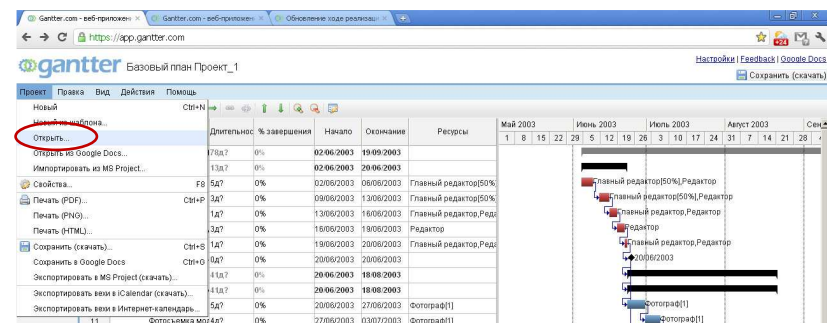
Gantter.com - веб-приложен ×
Gantter.com - веб-приложен ×
Обновление ходе реализаци ×
https://app.gantter.com
gantter Базовый план Проект_1
Настройки | Feedback | Google Docs
Сохранить (скачать)
Проект Правка Вид Действия Помощь
Новый Ctrl+N
Новый из шаблона...
Открыть...
Открыть из Google Docs...
Импортировать из MS Project...
Свойства... F8
Печать (PDF)... Ctrl+P
Печать (PNG)...
Печать (HTML)...
Сохранить (скачать)... Ctrl+S
Сохранить в Google Docs Ctrl+G
Экспортировать в MS Project (скачать)...
Экспортировать вехи в iCalendar (скачать)...
Экспортировать вехи в Интернет-календарь...

| | Длительнос | % завершения | Начало | Окончание | Ресурсы |
|---|---|---|---|---|---|
| | 78д? | 0% | 02/06/2003 | 19/09/2003 | |
| | 13д? | 0% | 02/06/2003 | 20/06/2003 | |
| | 5д? | 0% | 02/06/2003 | 06/06/2003 | Главный редактор[50% |
| | 5д? | 0% | 09/06/2003 | 13/06/2003 | Главный редактор[50% |
| | 1д? | 0% | 13/06/2003 | 16/06/2003 | Главный редактор,Реда |
| | 3д? | 0% | 16/06/2003 | 19/06/2003 | Редактор |
| | 1д? | 0% | 19/06/2003 | 20/06/2003 | Главный редактор,Реда |
| | 0д? | 0% | 20/06/2003 | 20/06/2003 | |
| | 41д? | 0% | 20/06/2003 | 18/08/2003 | |
| | 41д? | 0% | 20/06/2003 | 18/08/2003 | |
| | 5д? | 0% | 20/06/2003 | 27/06/2003 | Фотограф[1] |
| 11 Фотосъемка мод | 4д? | 0% | 27/06/2003 | 03/07/2003 | Фотограф[1] |

Май 2003 | Июнь 2003 | Июль 2003 | Август 2003 | Сен
1 8 15 22 29 5 12 19 26 3 10 17 24 31 7 14 21 28
Главный редактор[50%],Редактор
Главный редактор[50%],Редактор
Главный редактор,Редактор
Редактор
Главный редактор,Редактор
20/06/2003
Фотограф[1]
Фотограф[1]